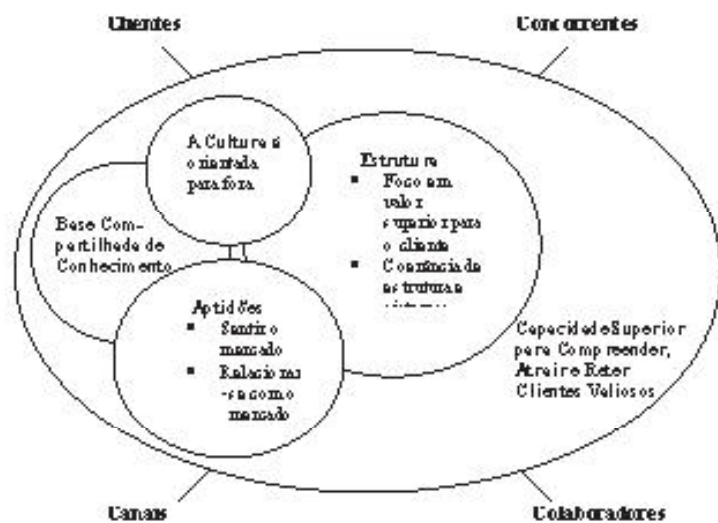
Clientes

Concorrentes

A Cultura é orientada para fora

Estrutura
▪ Foco em valor superior para o cliente
▪ Coerência da estrutura e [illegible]

Base Compartilhada de Conhecimento

Aptidões
▪ Sentir o mercado
▪ Relacionar-se com o mercado

Capacidade Superior para Compreender, Atrair e Reter Clientes Valiosos

Canais

Colaboradores